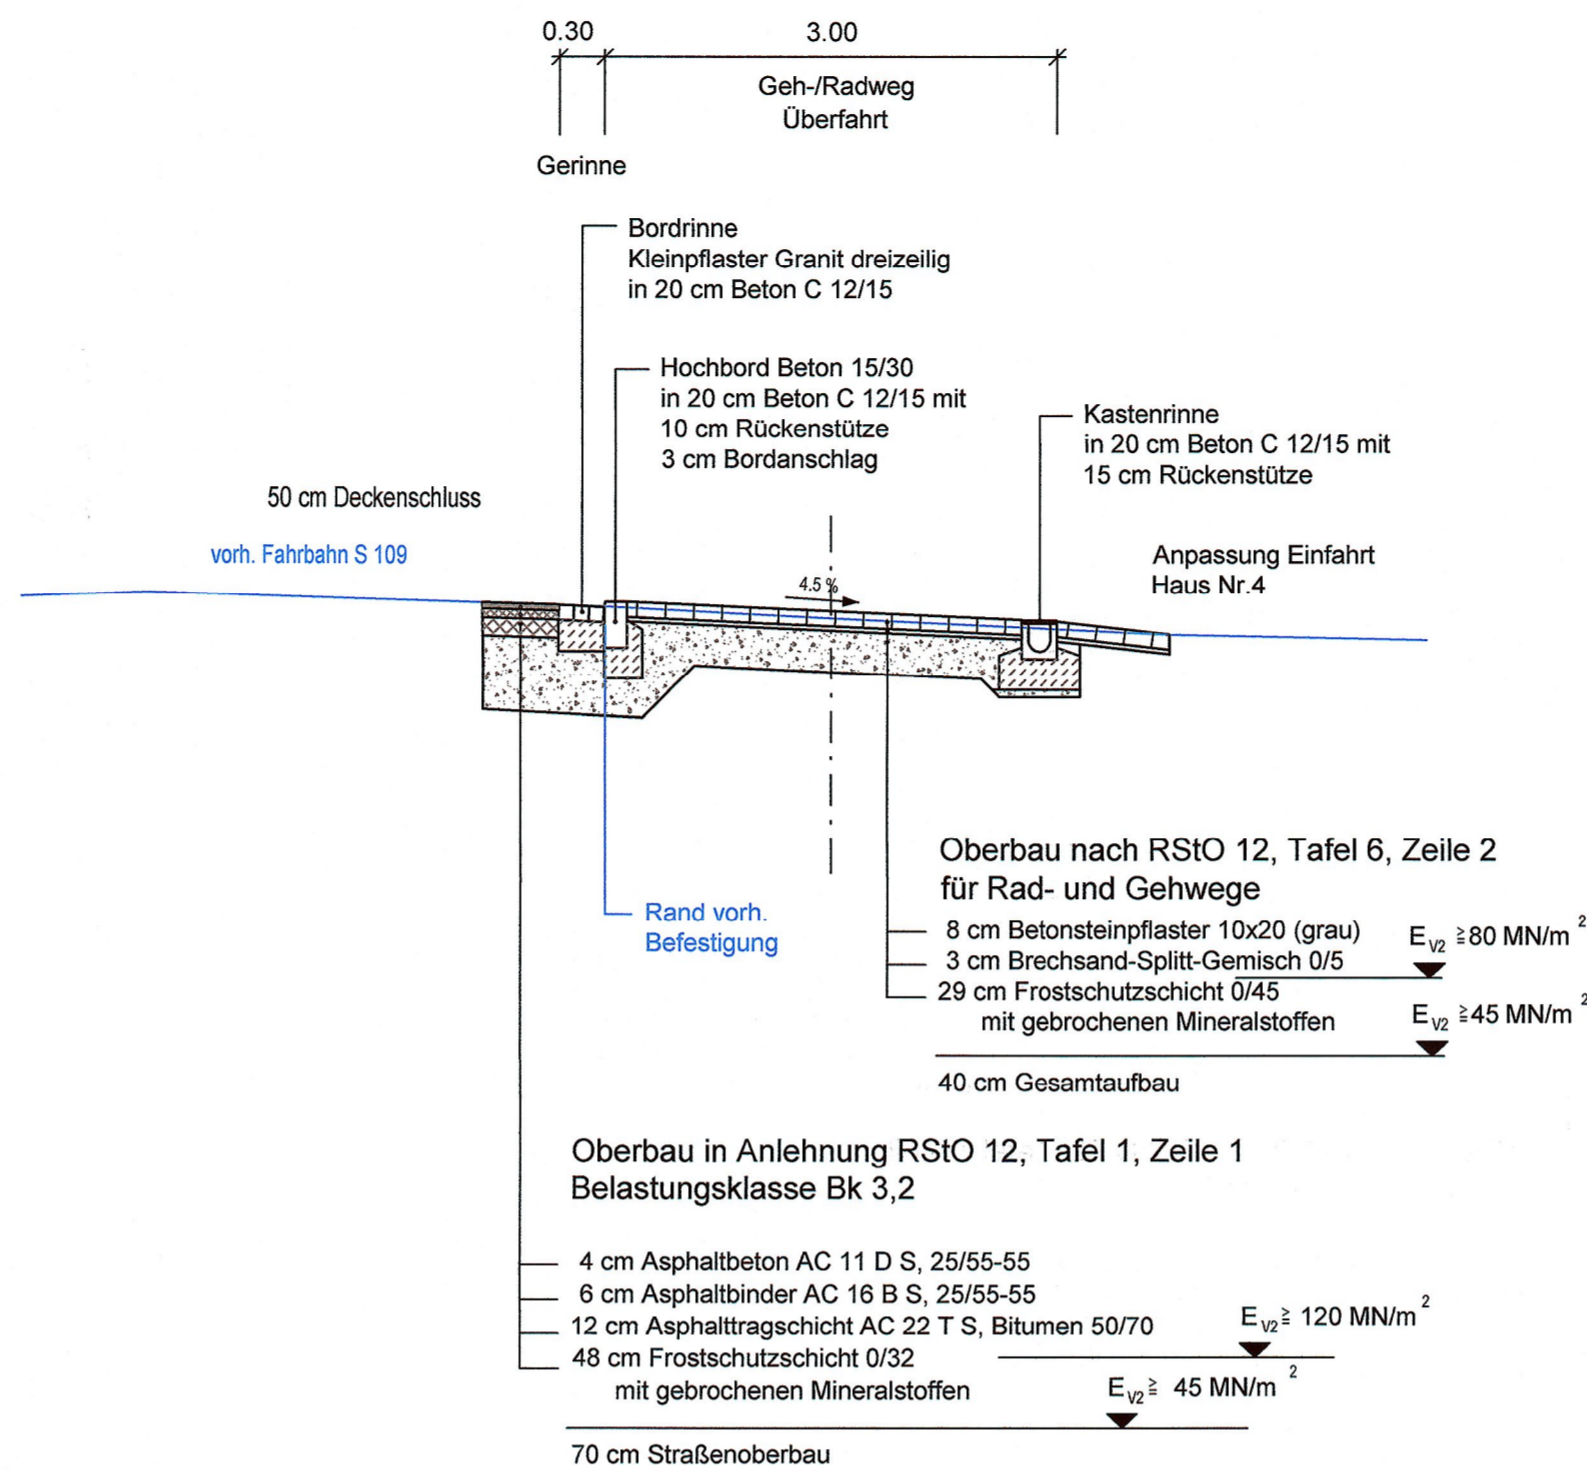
0.30
3.00
Geh-/Radweg
Überfahrt
Gerinne

Bordrinne
Kleinpflaster Granit dreizeilig
in 20 cm Beton C 12/15

Hochbord Beton 15/30
in 20 cm Beton C 12/15 mit
10 cm Rückenstütze
3 cm Bordanschlag

Kastenrinne
in 20 cm Beton C 12/15 mit
15 cm Rückenstütze

50 cm Deckenschluss

vorh. Fahrbahn S 109

Anpassung Einfahrt
Haus Nr.4

4.5 %

Rand vorh.
Befestigung

Oberbau nach RStO 12, Tafel 6, Zeile 2
für Rad- und Gehwege

8 cm Betonsteinpflaster 10x20 (grau) $E_{V2} \geqq 80$ MN/m$^2$
3 cm Brechsand-Splitt-Gemisch 0/5
29 cm Frostschutzschicht 0/45
mit gebrochenen Mineralstoffen $E_{V2} \geqq 45$ MN/m$^2$

40 cm Gesamtaufbau

Oberbau in Anlehnung RStO 12, Tafel 1, Zeile 1
Belastungsklasse Bk 3,2

4 cm Asphaltbeton AC 11 D S, 25/55-55
6 cm Asphaltbinder AC 16 B S, 25/55-55
12 cm Asphalttragschicht AC 22 T S, Bitumen 50/70 $E_{V2} \geqq 120$ MN/m$^2$
48 cm Frostschutzschicht 0/32
mit gebrochenen Mineralstoffen $E_{V2} \geqq 45$ MN/m$^2$

70 cm Straßenoberbau